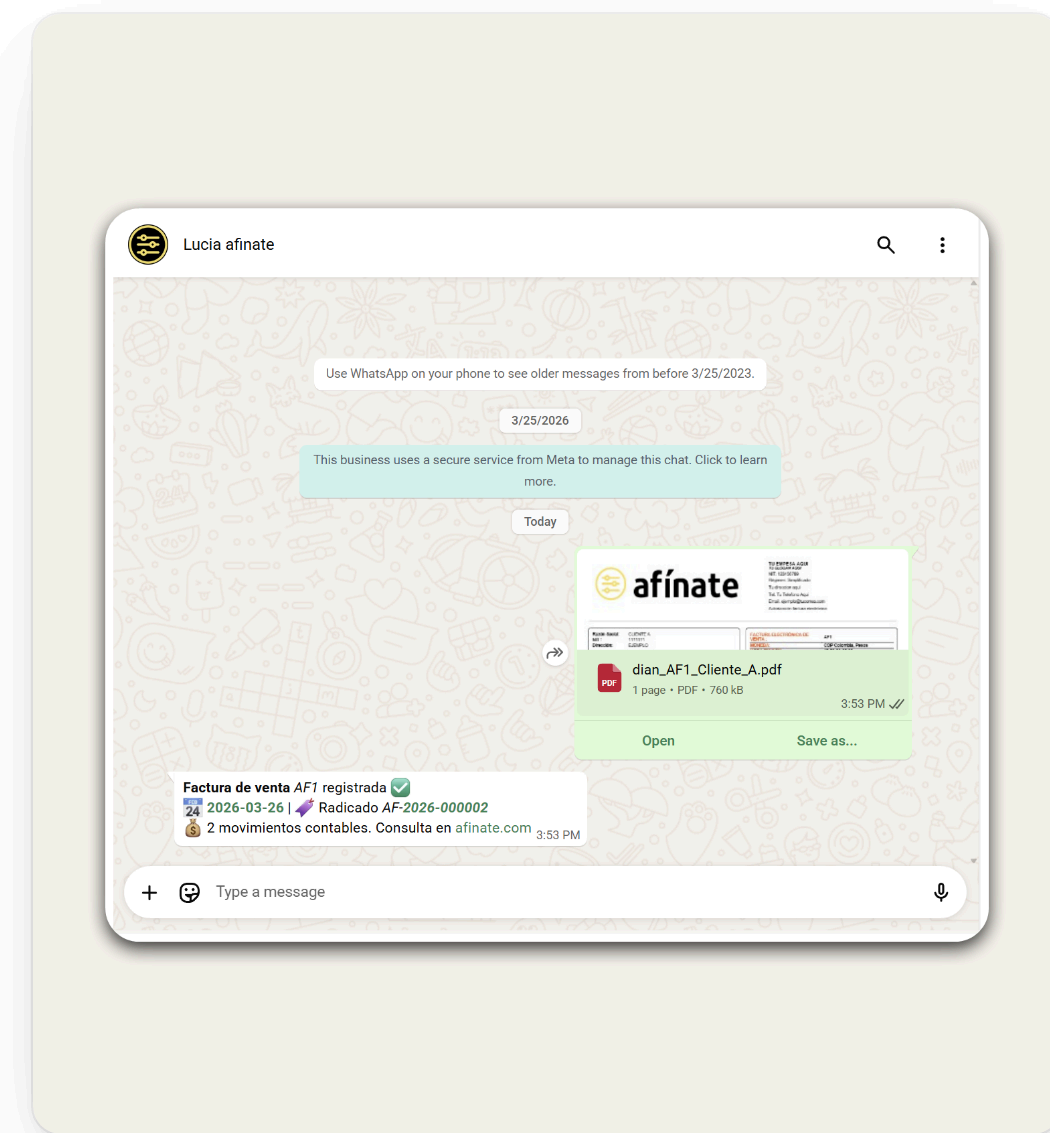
Lucia afinate

Use WhatsApp on your phone to see older messages from before 3/25/2023.

3/25/2026

This business uses a secure service from Meta to manage this chat. Click to learn more.

Today

afínate

TU EMPRESA AQUI
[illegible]

Razón Social CLIENTE A
NIT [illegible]
Dirección EJEMPLO

FACTURA ELECTRÓNICA DE VENTA
AF1
COP Colombia, Pesos

PDF
dian_AF1_Cliente_A.pdf
1 page • PDF • 760 kB
3:53 PM

Open
Save as...

**Factura de venta** *AF1* registrada ✅
📅 **2026-03-26** | 🔖 Radicado *AF-2026-000002*
💰 2 movimientos contables. Consulta en afinate.com
3:53 PM

+
Type a message